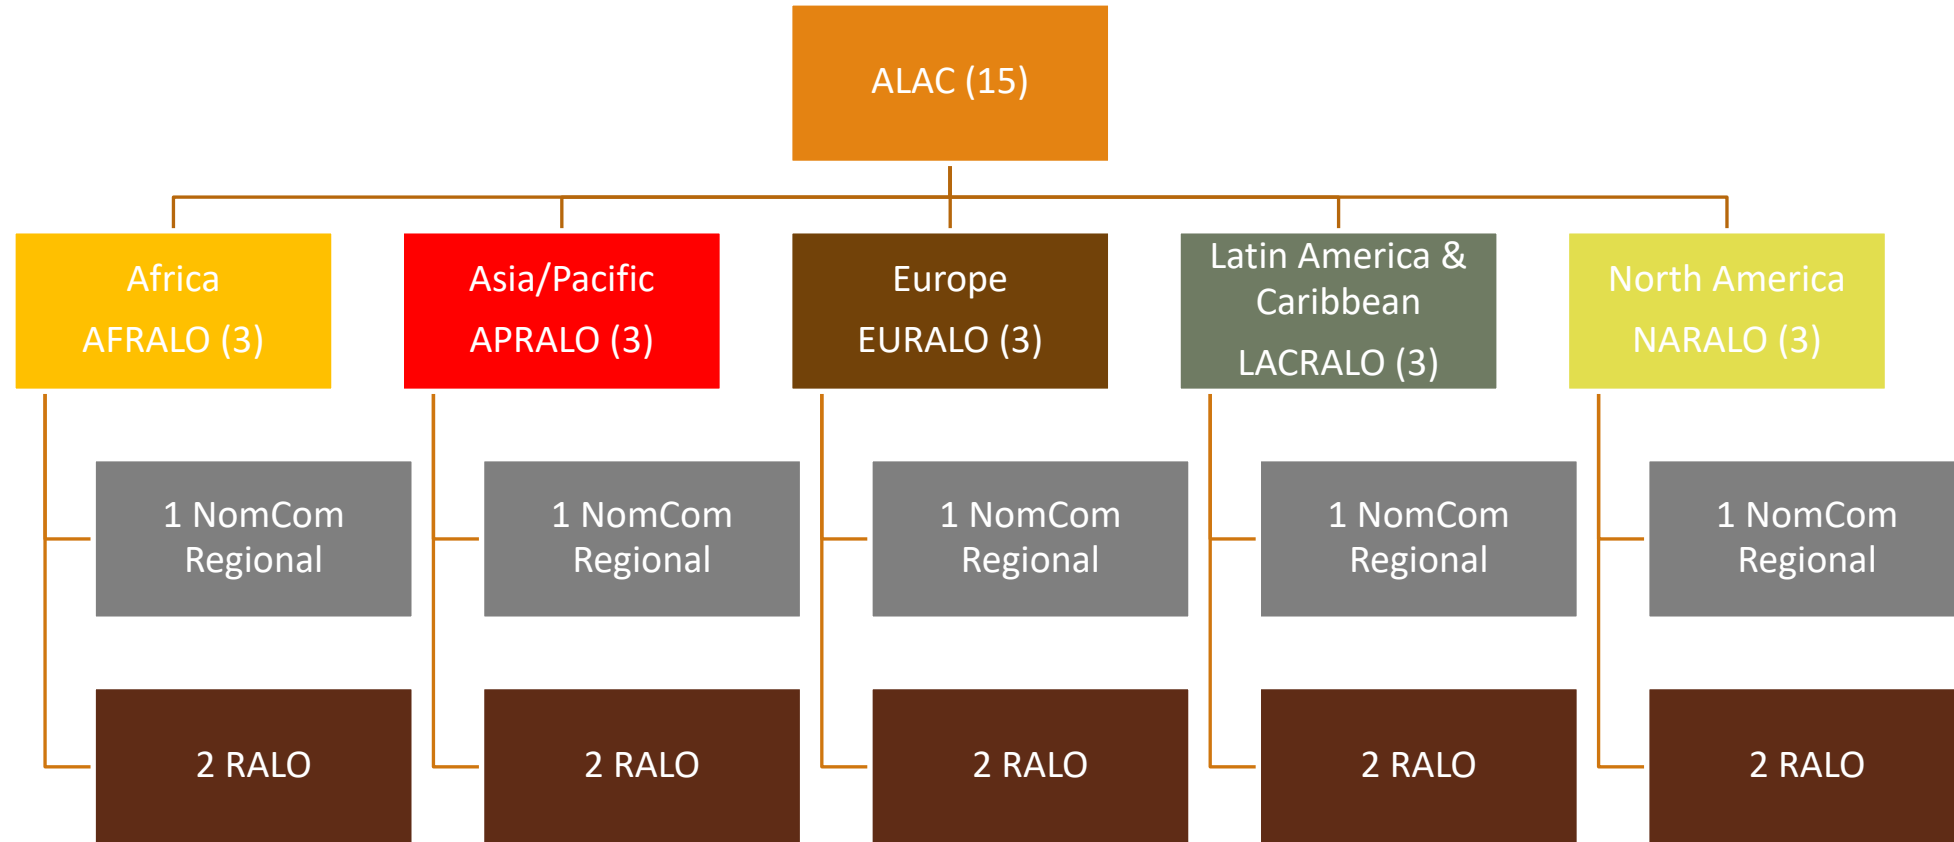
ALAC (15)

Africa
AFRALO (3)

Asia/Pacific
APRALO (3)

Europe
EURALO (3)

Latin America & Caribbean
LACRALO (3)

North America
NARALO (3)

1 NomCom Regional

2 RALO

1 NomCom Regional

2 RALO

1 NomCom Regional

2 RALO

1 NomCom Regional

2 RALO

1 NomCom Regional

2 RALO